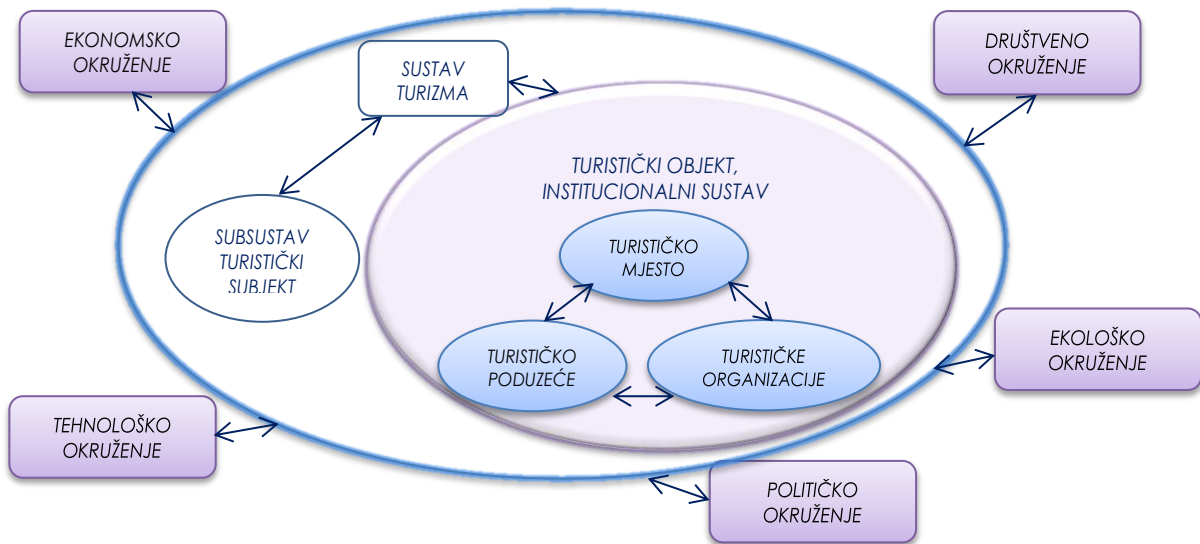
EKONOMSKO OKRUŽENJE

SUSTAV TURIZMA

DRUŠTVENO OKRUŽENJE

TURISTIČKI OBJEKT, INSTITUCIONALNI SUSTAV

SUBSUSTAV TURISTIČKI SUBJEKT

TURISTIČKO MJESTO

TURISTIČKO PODUZEĆE

TURISTIČKE ORGANIZACIJE

EKOLOŠKO OKRUŽENJE

TEHNOLOŠKO OKRUŽENJE

POLITIČKO OKRUŽENJE